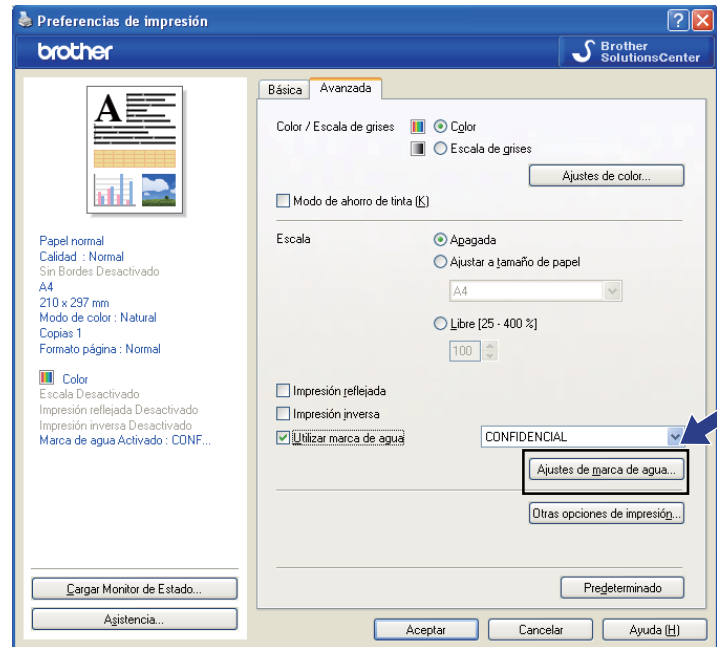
Preferencias de impresión

brother

Brother SolutionsCenter

Básica | Avanzada

Color / Escala de grises
Color
Escala de grises
Ajustes de color...

Modo de ahorro de tinta (K)

Escala
Apagada
Ajustar a tamaño de papel
A4
Libre [25 - 400 %]
100

Impresión reflejada
Impresión inversa
Utilizar marca de agua
CONFIDENCIAL
Ajustes de marca de agua...
Otras opciones de impresión...

Predeterminado

Papel normal
Calidad : Normal
Sin Bordes Desactivado
A4
210 x 297 mm
Modo de color : Natural
Copias 1
Formato página : Normal

Color
Escala Desactivado
Impresión reflejada Desactivado
Impresión inversa Desactivado
Marca de agua Activado : CONF...

Cargar Monitor de Estado...
Asistencia...

Aceptar | Cancelar | Ayuda (H)